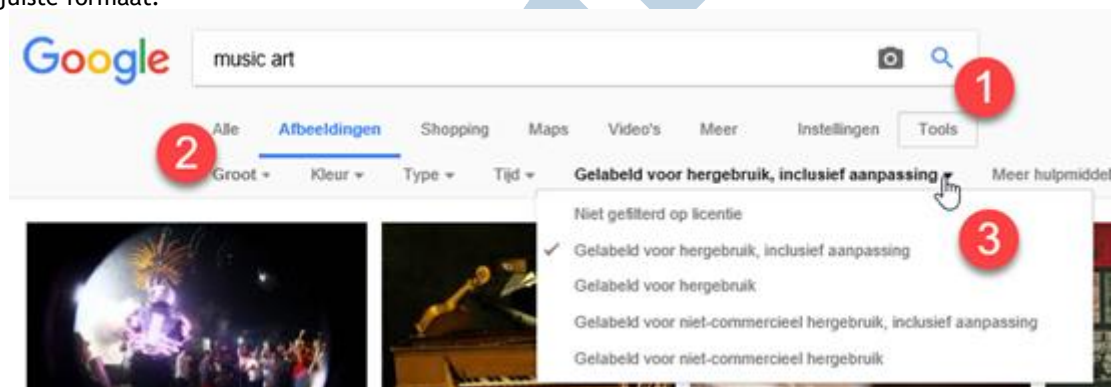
juiste formaat.

Google

music art

1

Alle Afbeeldingen Shopping Maps Video's Meer Instellingen Tools

2

Groot ▾ Kleur ▾ Type ▾ Tijd ▾ Gelabeld voor hergebruik, inclusief aanpassing ▾ Meer hulpmiddel

3

Niet gefilterd op licentie

✓ Gelabeld voor hergebruik, inclusief aanpassing

Gelabeld voor hergebruik

Gelabeld voor niet-commercieel hergebruik, inclusief aanpassing

Gelabeld voor niet-commercieel hergebruik